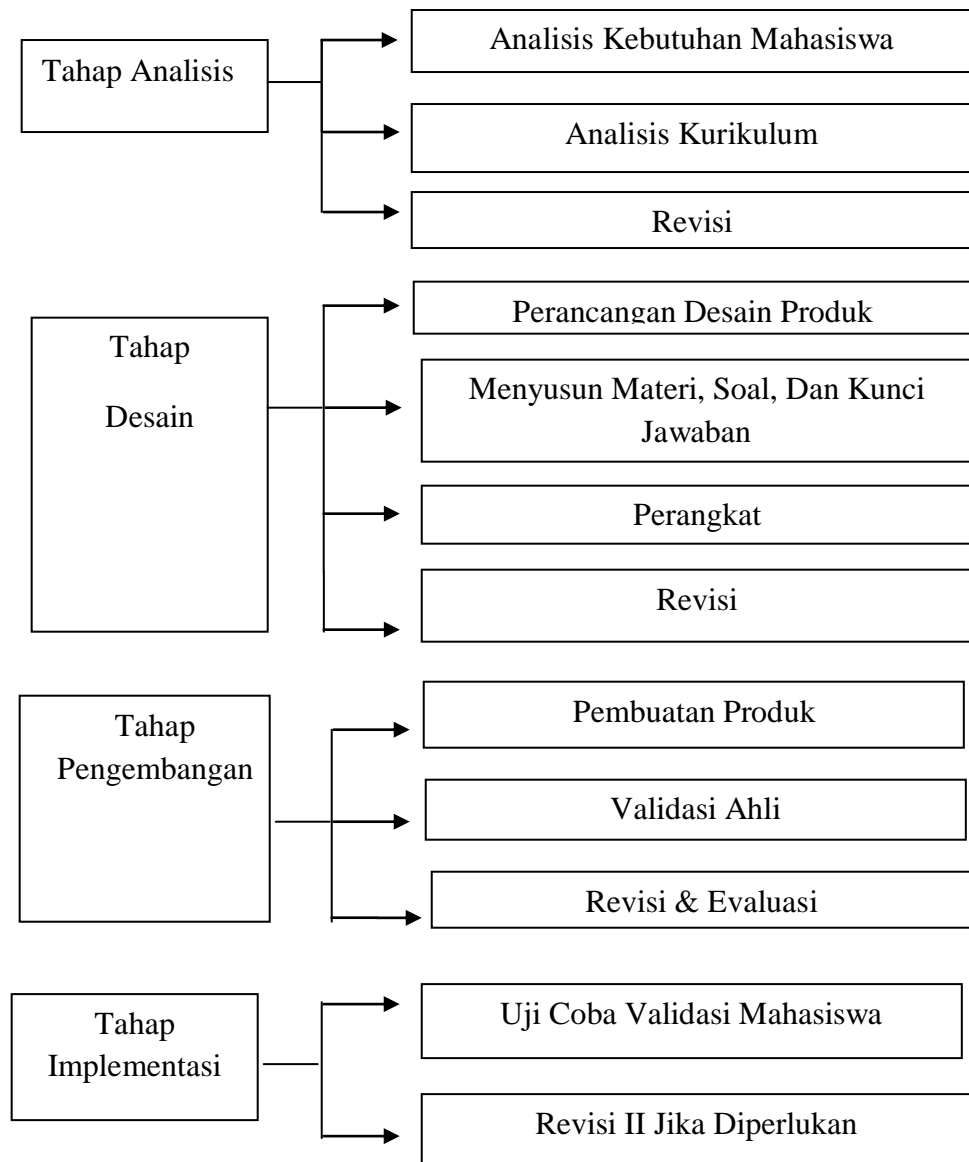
Tahap Analisis

Analisis Kebutuhan Mahasiswa

Analisis Kurikulum

Revisi

Tahap Desain

Perancangan Desain Produk

Menyusun Materi, Soal, Dan Kunci Jawaban

Perangkat

Revisi

Tahap Pengembangan

Pembuatan Produk

Validasi Ahli

Revisi & Evaluasi

Tahap Implementasi

Uji Coba Validasi Mahasiswa

Revisi II Jika Diperlukan